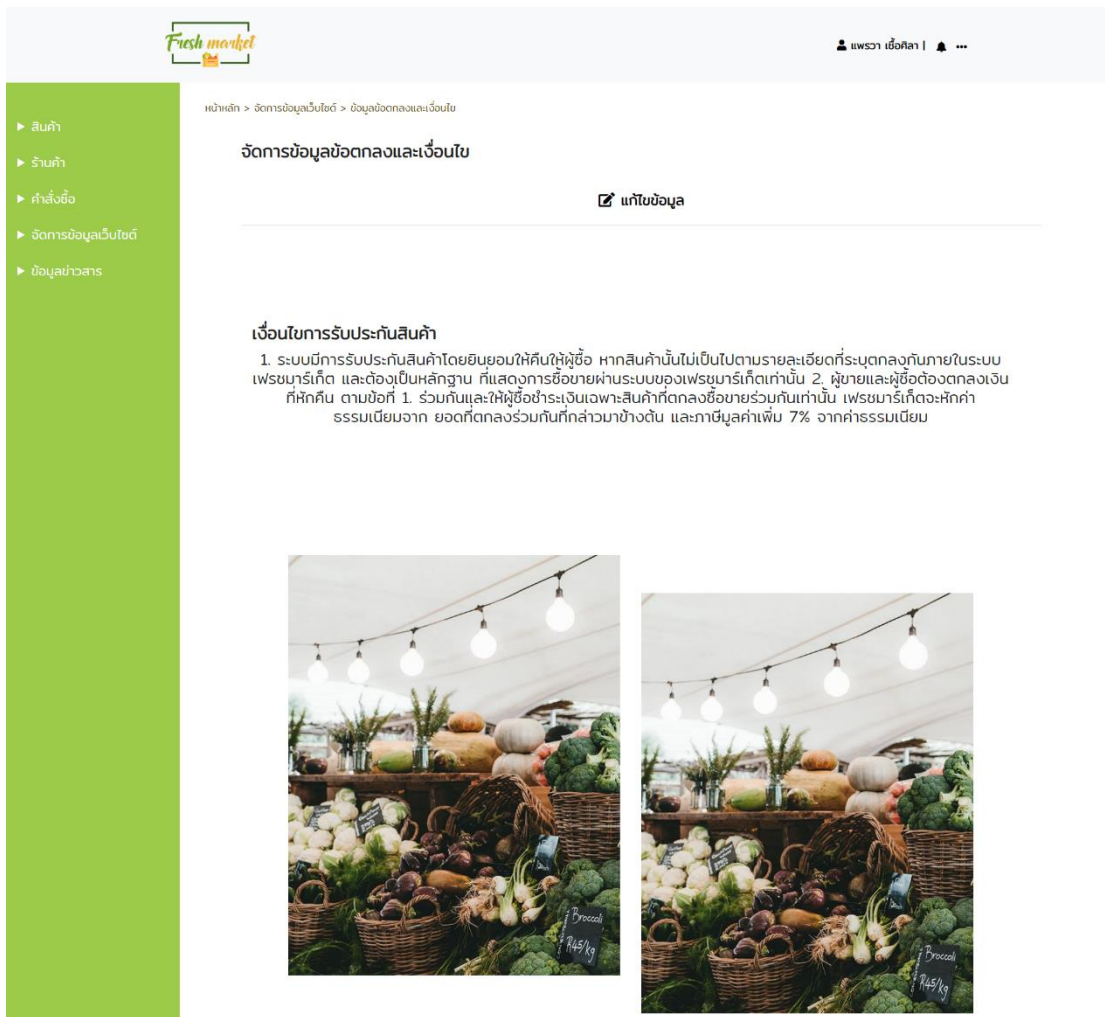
Fresh market

แพรวา เชื้อศิลา | •••

▶ สินค้า
▶ ร้านค้า
▶ คำสั่งซื้อ
▶ จัดการข้อมูลเว็บไซต์
▶ ข้อมูลข่าวสาร

หน้าหลัก > จัดการข้อมูลเว็บไซต์ > ข้อมูลข้อตกลงและเงื่อนไข

จัดการข้อมูลข้อตกลงและเงื่อนไข

แก้ไขข้อมูล

เงื่อนไขการรับประกันสินค้า

1. ระบบมีการรับประกันสินค้าโดยยินยอมให้คืนให้ผู้ซื้อ หากสินค้านั้นไม่เป็นไปตามรายละเอียดที่ระบุตกลงกันภายในระบบเฟรชมาร์เก็ต และต้องเป็นหลักฐาน ที่แสดงการซื้อขายผ่านระบบของเฟรชมาร์เก็ตเท่านั้น 2. ผู้ขายและผู้ซื้อต้องตกลงเงินที่หักคืน ตามข้อที่ 1. ร่วมกันและให้ผู้ซื้อชำระเงินเฉพาะสินค้าที่ตกลงซื้อขายร่วมกันเท่านั้น เฟรชมาร์เก็ตจะหักค่าธรรมเนียมจาก ยอดที่ตกลงร่วมกันที่กล่าวมาข้างต้น และภาษีมูลค่าเพิ่ม 7% จากค่าธรรมเนียม

Broccoli R45/kg

Broccoli R45/kg